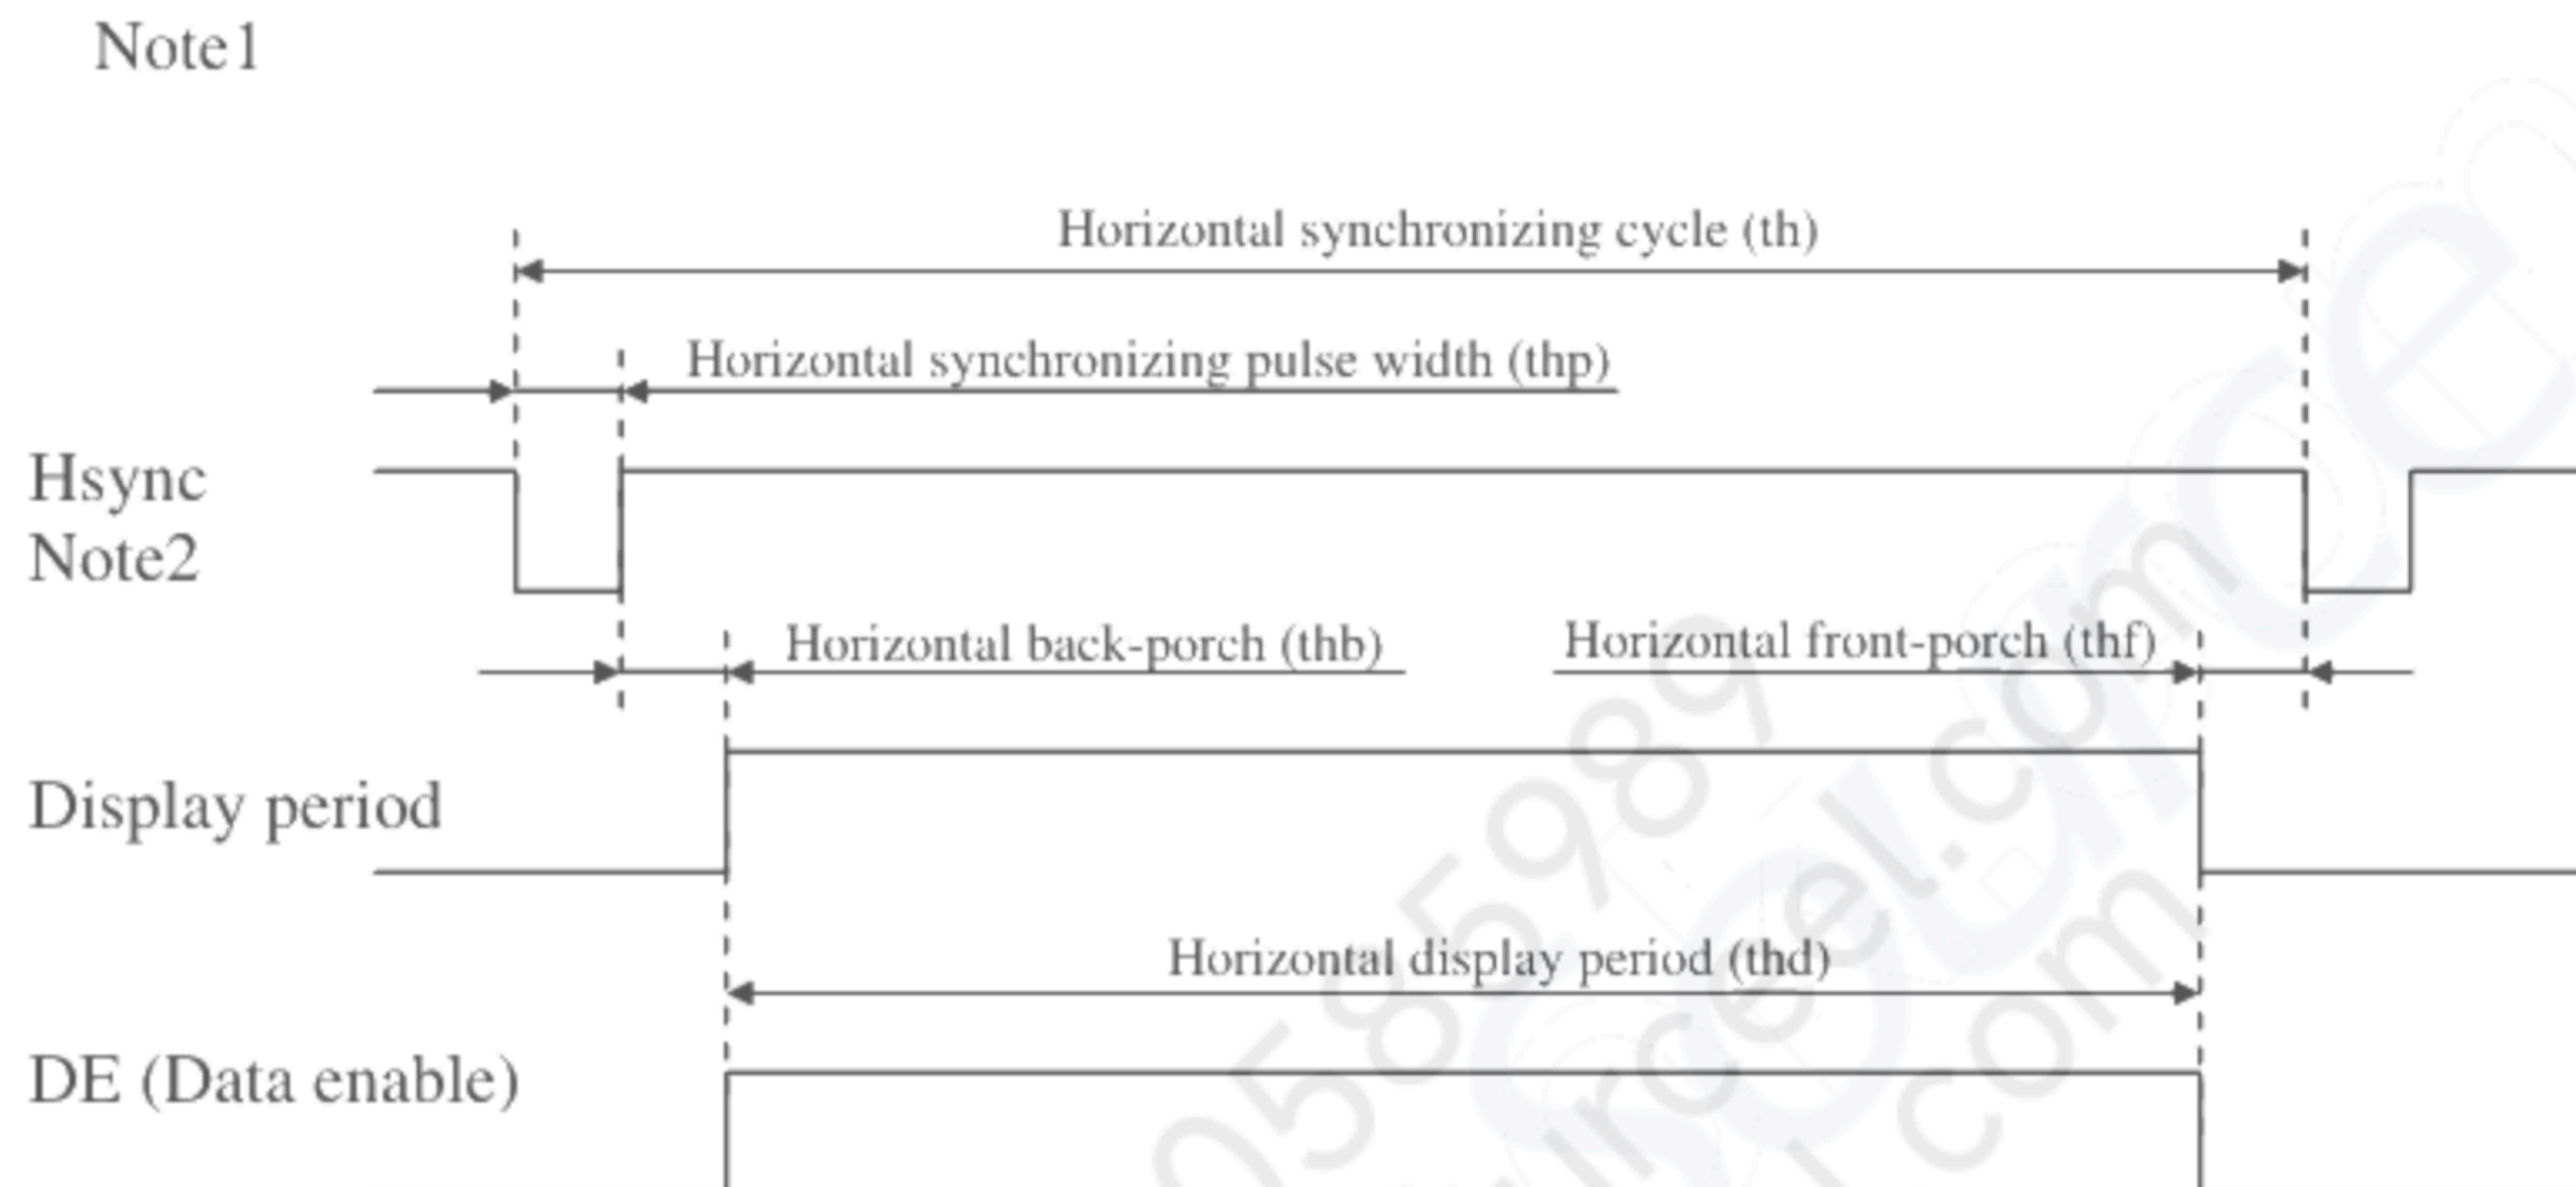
Note1

Horizontal synchronizing cycle (th)

Horizontal synchronizing pulse width (thp)

Hsync
Note2

Horizontal back-porch (thb)

Horizontal front-porch (thf)

Display period

Horizontal display period (thd)

DE (Data enable)